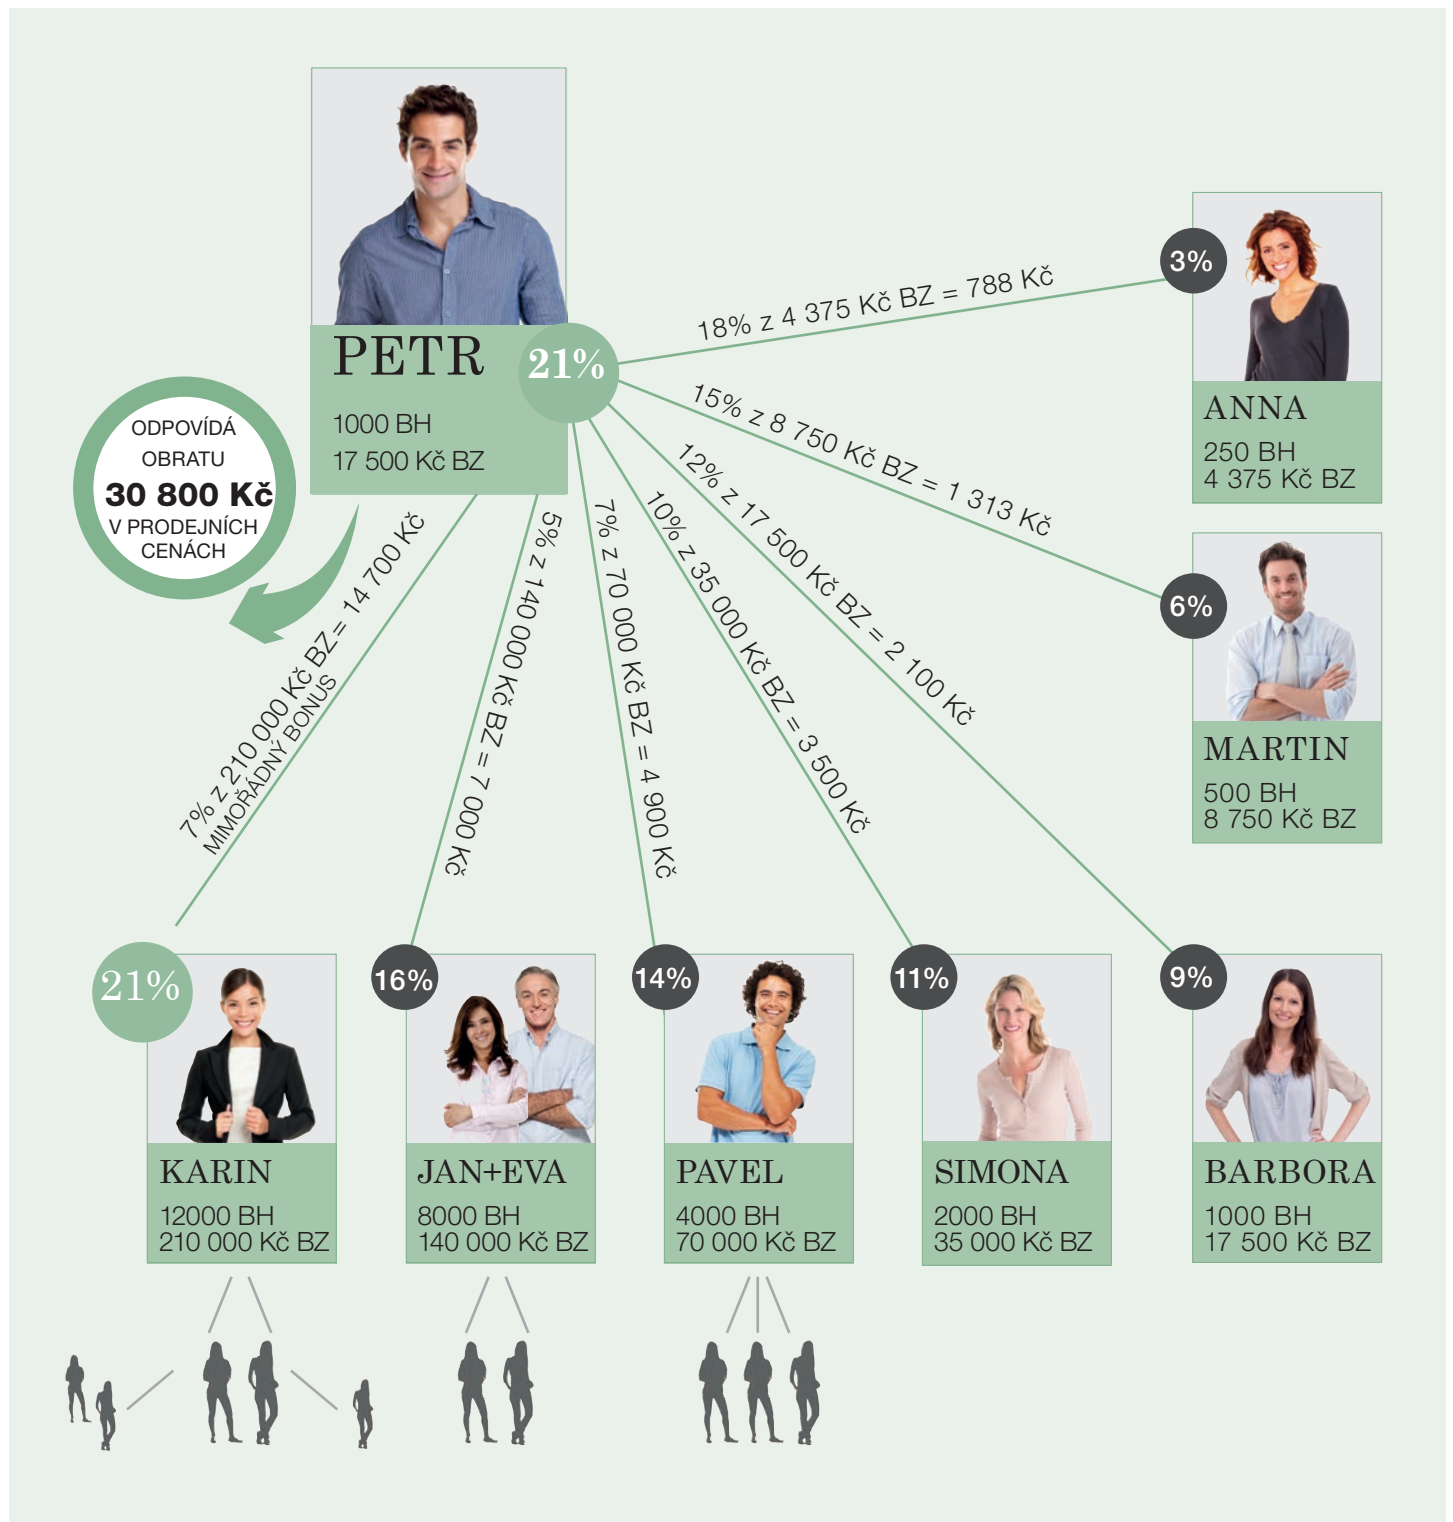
PETR
21%
1000 BH
17 500 Kč BZ

ODPOVÍDÁ OBRATU
30 800 Kč
V PRODEJNÍCH CENÁCH

18% z 4 375 Kč BZ = 788 Kč
15% z 8 750 Kč BZ = 1 313 Kč
12% z 17 500 Kč BZ = 2 100 Kč
10% z 35 000 Kč BZ = 3 500 Kč
7% z 70 000 Kč BZ = 4 900 Kč
5% z 140 000 Kč BZ = 7 000 Kč
7% z 210 000 Kč BZ = 14 700 Kč
MIMOŘÁDNÝ BONUS

3%
ANNA
250 BH
4 375 Kč BZ

6%
MARTIN
500 BH
8 750 Kč BZ

21%
KARIN
12000 BH
210 000 Kč BZ

16%
JAN+EVA
8000 BH
140 000 Kč BZ

14%
PAVEL
4000 BH
70 000 Kč BZ

11%
SIMONA
2000 BH
35 000 Kč BZ

9%
BARBORA
1000 BH
17 500 Kč BZ